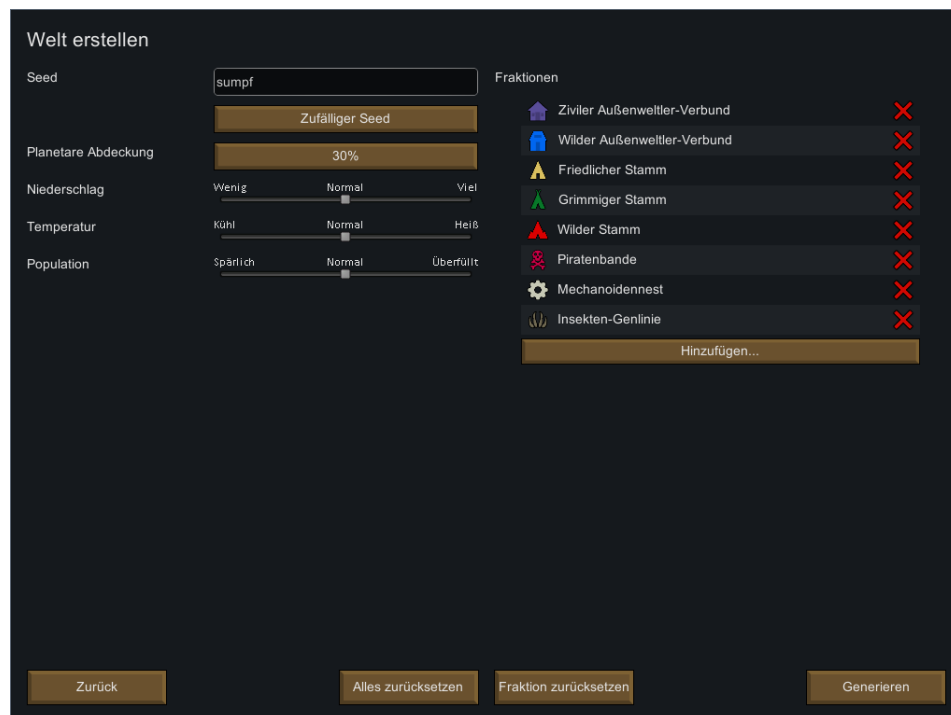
Welt erstellen

Seed
sumpf
Zufälliger Seed
Planetare Abdeckung
30%
Niederschlag
Wenig Normal Viel
Temperatur
Kühl Normal Heiß
Population
Spärlich Normal Überfüllt

Fraktionen
Ziviler Außenweltler-Verbund
Wilder Außenweltler-Verbund
Friedlicher Stamm
Grimmiger Stamm
Wilder Stamm
Piratenbande
Mechanoidennest
Insekten-Genlinie
Hinzufügen...

Zurück
Alles zurücksetzen
Fraktion zurücksetzen
Generieren